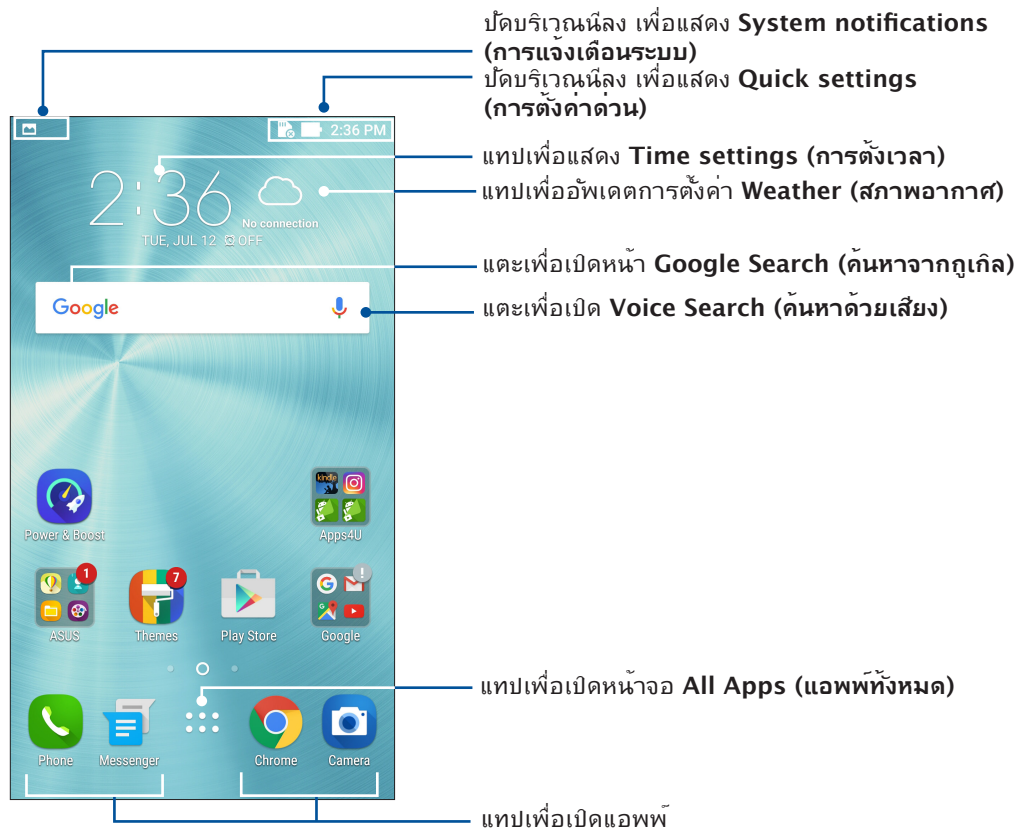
ปัดบริเวณนี้ลง เพื่อแสดง System notifications (การแจ้งเตือนระบบ)

ปัดบริเวณนี้ลง เพื่อแสดง Quick settings (การตั้งค่าด่วน)

2:36 PM

แทปเพื่อแสดง Time settings (การตั้งเวลา)

2:36

No connection

TUE, JUL 12 OFF

แทปเพื่ออัพเดตการตั้งค่า Weather (สภาพอากาศ)

แตะเพื่อเปิดหน้า Google Search (ค้นหาจากกูเกิล)

Google

แตะเพื่อเปิด Voice Search (ค้นหาด้วยเสียง)

Power & Boost

kindle

Apps4U

1

ASUS

7

Themes

Play Store

Google

แทปเพื่อเปิดหน้าจอ All Apps (แอพพ์ทั้งหมด)

Phone

Messenger

Chrome

Camera

แทปเพื่อเปิดแอพพ์